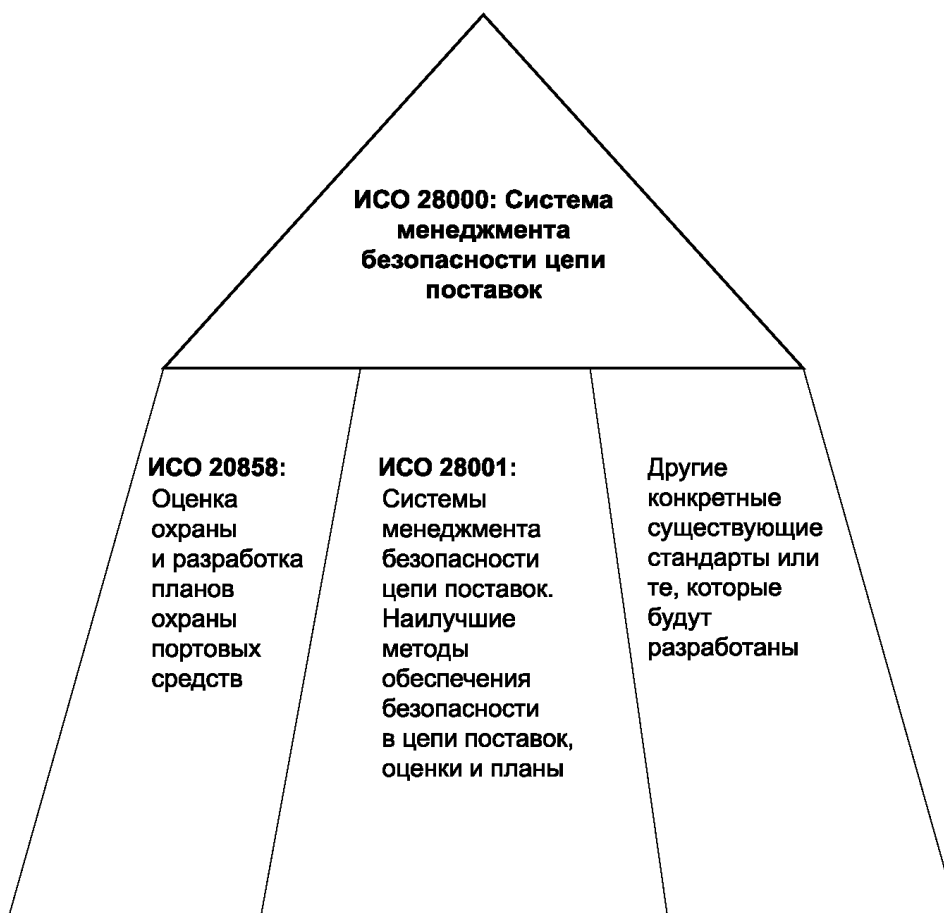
ИСО 28000: Система менеджмента безопасности цепи поставок

ИСО 20858: Оценка охраны и разработка планов охраны портовых средств

ИСО 28001: Системы менеджмента безопасности цепи поставок. Наилучшие методы обеспечения безопасности в цепи поставок, оценки и планы

Другие конкретные существующие стандарты или те, которые будут разработаны